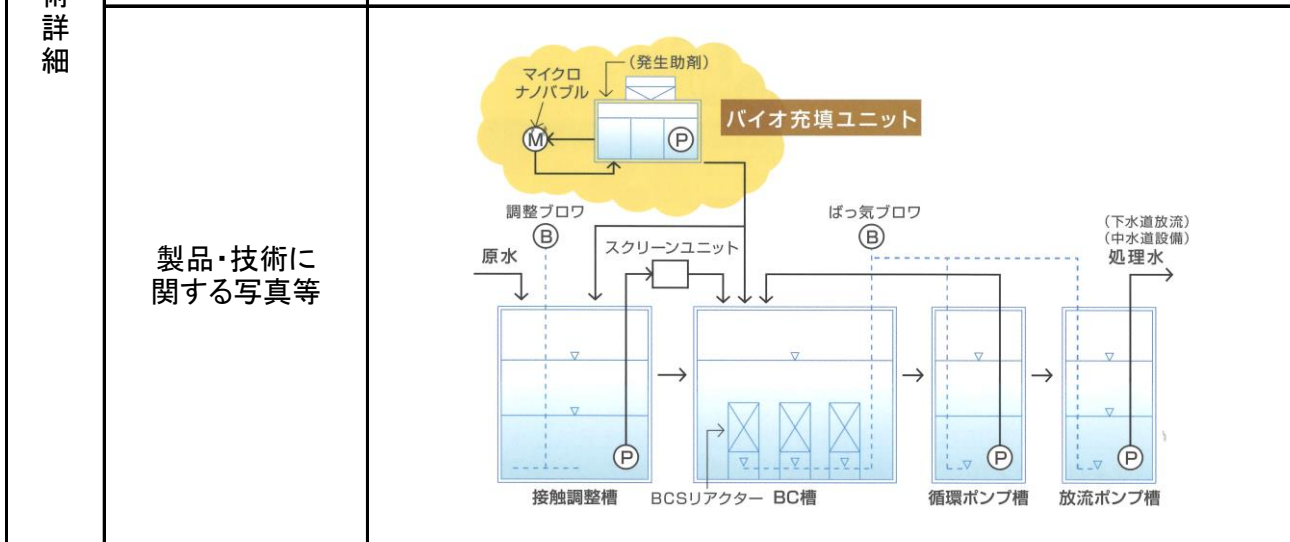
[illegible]
詳
細

製品・技術に関する写真等

（発生助剤）
マイクロ
ナノバブル
M
P
バイオ充填ユニット
調整ブロワ
B
ばっ気ブロワ
B
（下水道放流）
（中水道設備）
処理水
原水
スクリーンユニット
P
P
P
接触調整槽
BCSリアクター BC槽
循環ポンプ槽
放流ポンプ槽